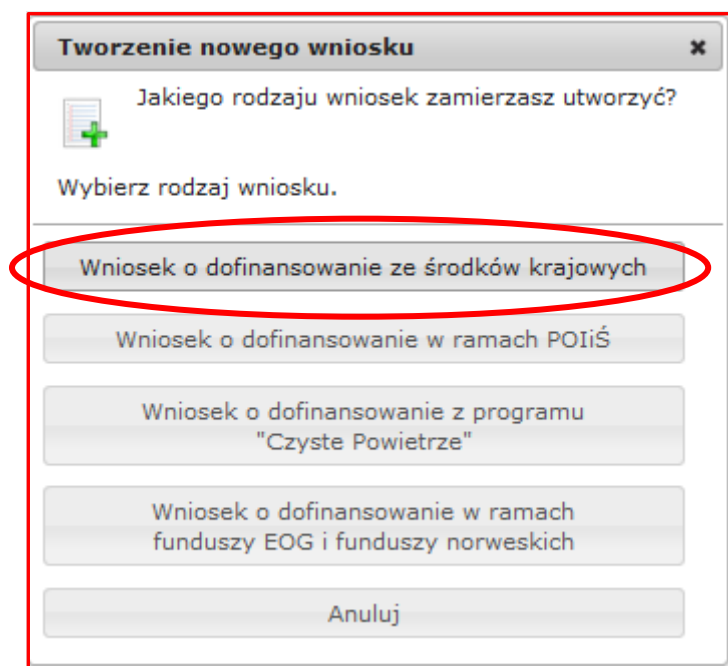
Tworzenie nowego wniosku

×

Jakiego rodzaju wniosek zamierzasz utworzyć?

Wybierz rodzaj wniosku.

Wniosek o dofinansowanie ze środków krajowych

Wniosek o dofinansowanie w ramach POIiŚ

Wniosek o dofinansowanie z programu "Czyste Powietrze"

Wniosek o dofinansowanie w ramach funduszy EOG i funduszy norweskich

Anuluj